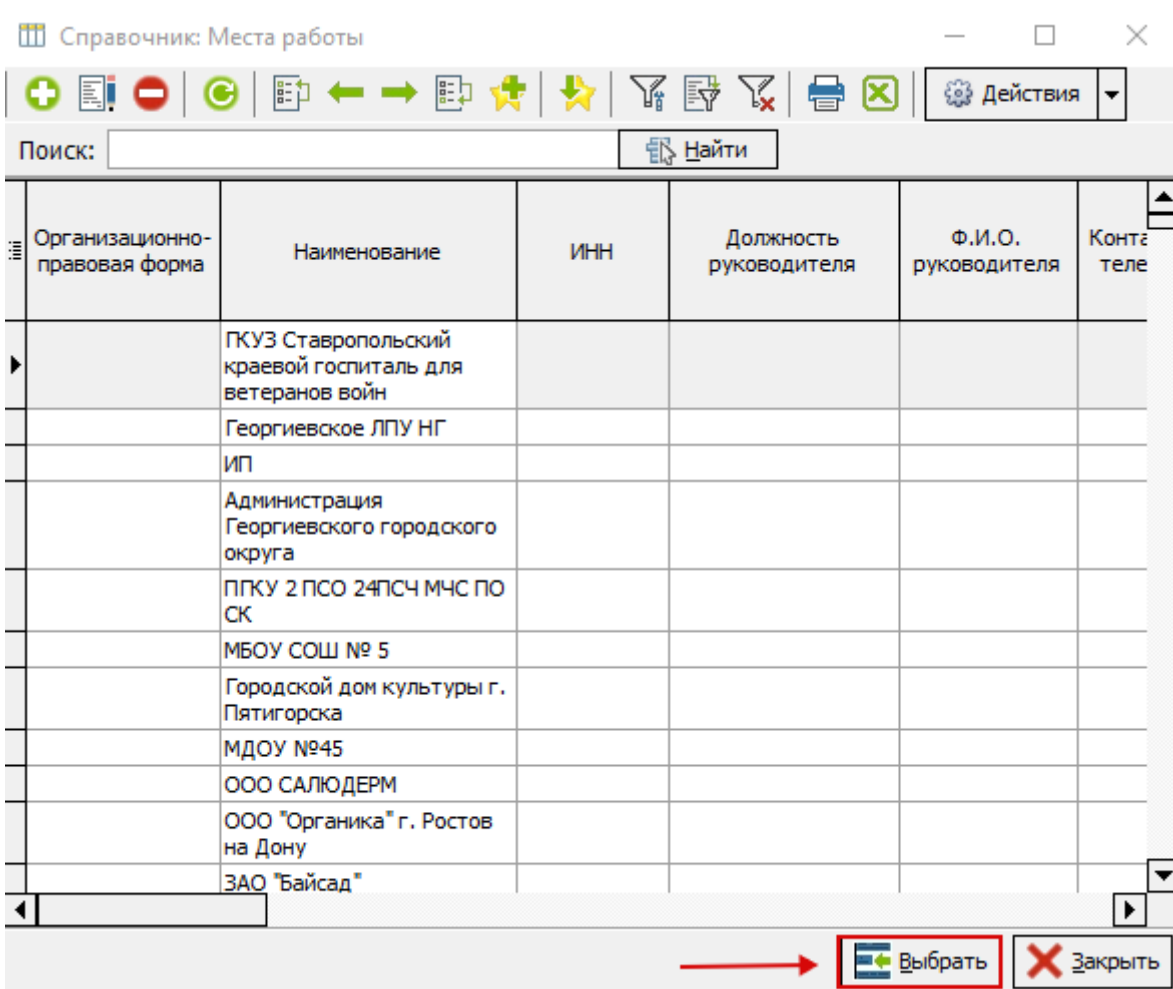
Справочник: Места работы

Действия

Поиск:

Найти

| Организационно-правовая форма | Наименование | ИНН | Должность руководителя | Ф.И.О. руководителя | Конта теле |
|---|---|---|---|---|---|
| | ГКУЗ Ставропольский краевой госпиталь для ветеранов войн | | | | |
| | Георгиевское ЛПУ НГ | | | | |
| | ИП | | | | |
| | Администрация Георгиевского городского округа | | | | |
| | ПГКУ 2 ПСО 24ПСЧ МЧС ПО СК | | | | |
| | МБОУ СОШ № 5 | | | | |
| | Городской дом культуры г. Пятигорска | | | | |
| | МДОУ №45 | | | | |
| | ООО САЛЮДЕРМ | | | | |
| | ООО "Органика" г. Ростов на Дону | | | | |
| | ЗАО "Байсад" | | | | |

Выбрать

Закрыть